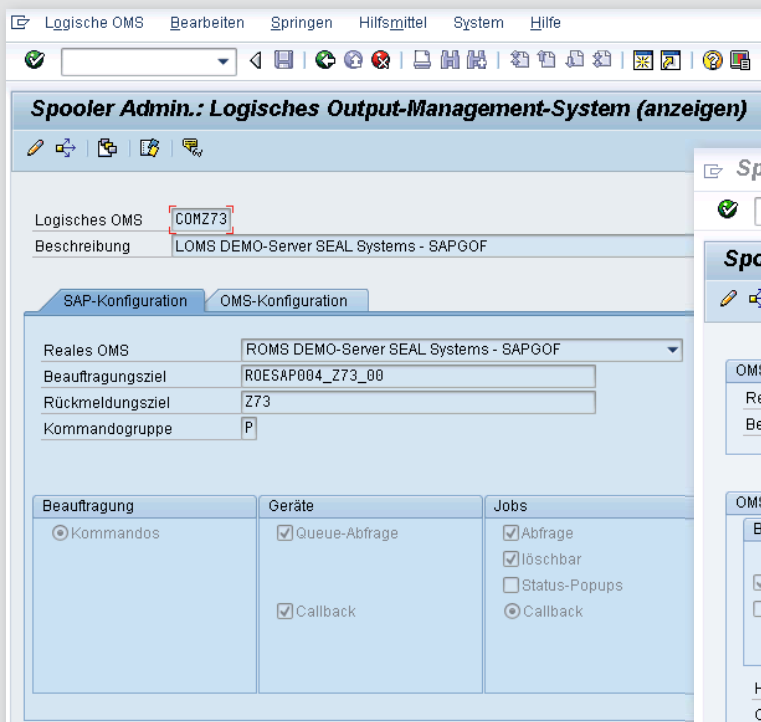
Logische OMS Bearbeiten Springen Hilfsmittel System Hilfe

Spooler Admin.: Logisches Output-Management-System (anzeigen)

Logisches OMS COMZ73
Beschreibung LOMS DEMO-Server SEAL Systems - SAPGOF

SAP-Konfiguration OMS-Konfiguration

Reales OMS ROMS DEMO-Server SEAL Systems - SAPGOF
Beauftragungsziel ROESAP004_Z73_00
Rückmeldungsziel Z73
Kommandogruppe P

Beauftragung
Kommandos

Geräte
Queue-Abfrage
Callback

Jobs
Abfrage
löschbar
Status-Popups
Callback

Sp

Spo

OMS
Re
Be

OMS
B

H
C